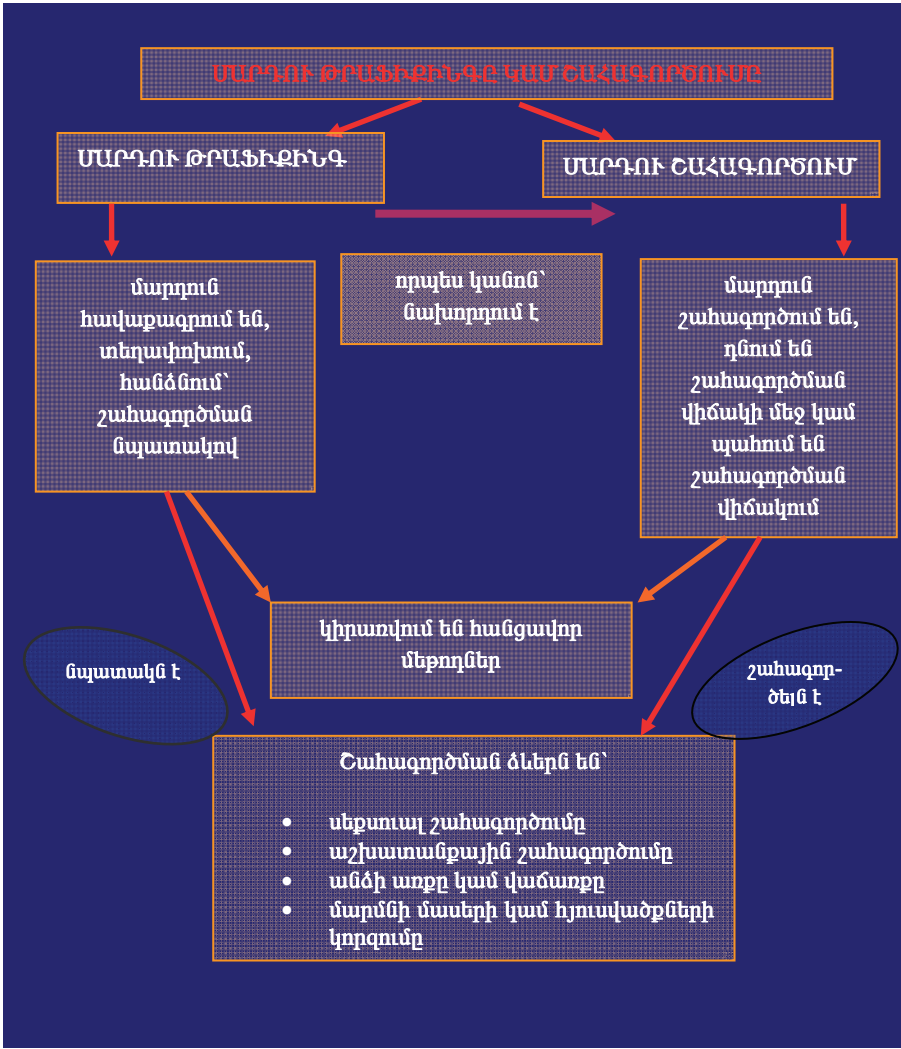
ՄԱՐԴՈՒ ԹՐԱՖԻՔԻՆԳԸ ԿԱՄ ՇԱՀԱԳՈՐԾՈՒՄԸ

ՄԱՐԴՈՒ ԹՐԱՖԻՔԻՆԳ

ՄԱՐԴՈՒ ՇԱՀԱԳՈՐԾՈՒՄ

մարդուն հավաքագրում են, տեղափոխում, հանձնում՝ շահագործման նպատակով

որպես կանոն՝ նախորդում է

մարդուն շահագործում են, դնում են շահագործման վիճակի մեջ կամ պահում են շահագործման վիճակում

կիրառվում են հանցավոր մեթոդներ

նպատակն է

շահագոր-ծելն է

Շահագործման ձևերն են՝

• սեքսուալ շահագործումը
• աշխատանքային շահագործումը
• անձի առքը կամ վաճառքը
• մարմնի մասերի կամ հյուսվածքների կորզումը